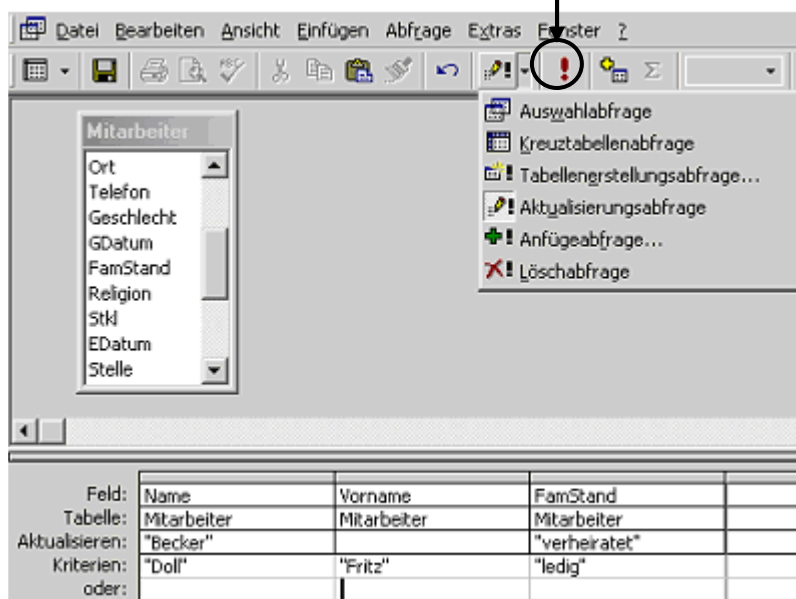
Datei Bearbeiten Ansicht Einfügen Abfrage Extras Fenster ?

Auswahlabfrage
Kreuztabellenabfrage
Tabellenerstellungsabfrage...
Aktualisierungsabfrage
Anfügeabfrage...
Löschabfrage

Mitarbeiter
Ort
Telefon
Geschlecht
GDatum
FamStand
Religion
Stkl
EDatum
Stelle

| | | | | |
|---|---|---|---|---|
| Feld: | Name | Vorname | FamStand | |
| Tabelle: | Mitarbeiter | Mitarbeiter | Mitarbeiter | |
| Aktualisieren: | "Becker" | | "verheiratet" | |
| Kriterien: | "Doll" | "Fritz" | "ledig" | |
| oder: | | | | |